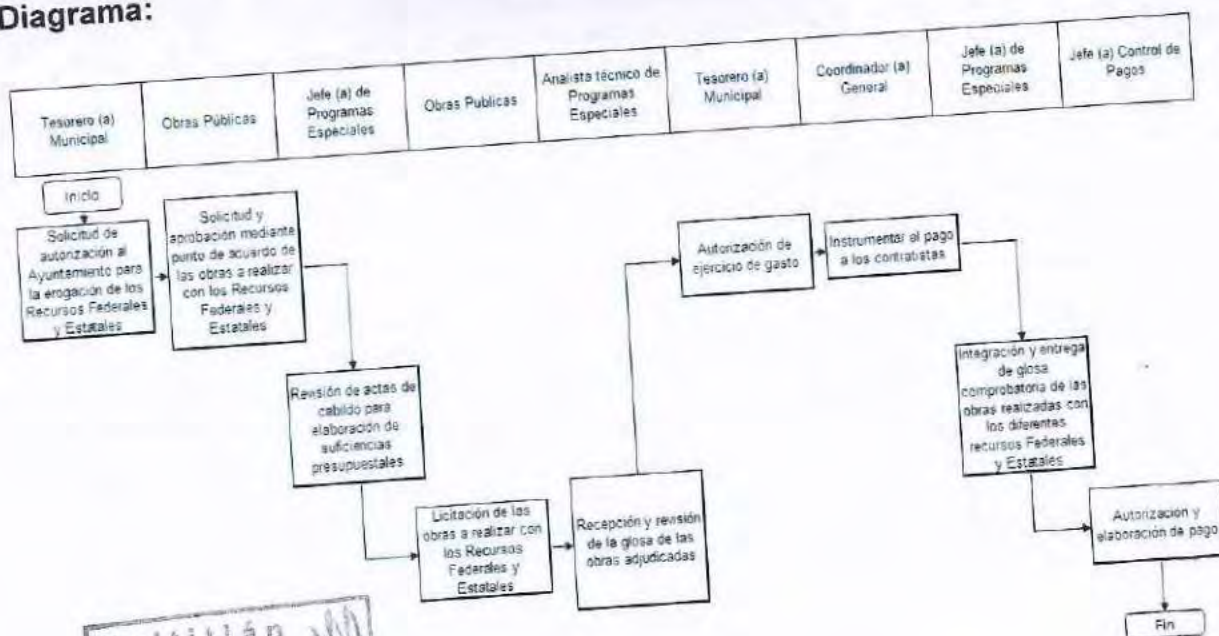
Diagrama:

| Tesorero (a) Municipal | Obras Públicas | Jefe (a) de Programas Especiales | Obras Publicas | Analista técnico de Programas Especiales | Tesorero (a) Municipal | Coordinador (a) General | Jefe (a) de Programas Especiales | Jefe (a) Control de Pagos |
|---|---|---|---|---|---|---|---|---|

Inicio

Solicitud de autorización al Ayuntamiento para la erogación de los Recursos Federales y Estatales

Solicitud y aprobación mediante punto de acuerdo de las obras a realizar con los Recursos Federales y Estatales

Revisión de actas de cabildo para elaboración de suficiencias presupuestales

Licitación de las obras a realizar con los Recursos Federales y Estatales

Recepción y revisión de la glosa de las obras adjudicadas

Autorización de ejercicio de gasto

Instrumentar el pago a los contratistas

Integración y entrega de glosa comprobatoria de las obras realizadas con los diferentes recursos Federales y Estatales

Autorizacion y elaboración de pago

Fin

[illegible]tlán